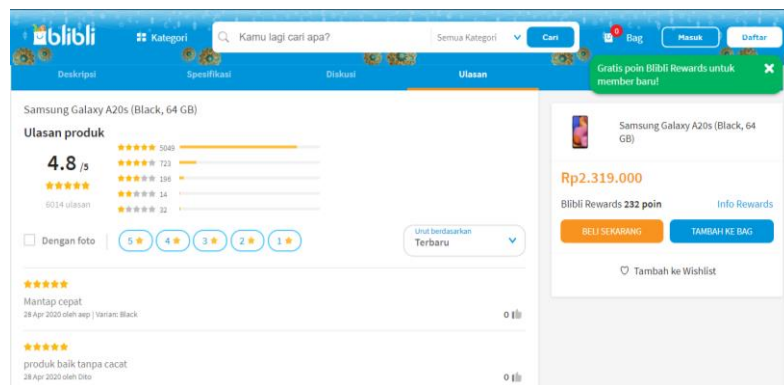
blibli
Kategori
Kamu lagi cari apa?
Semua Kategori
Cari
0 Bag
Masuk
Daftar
Deskripsi
Spesifikasi
Diskusi
Ulasan
Gratis poin Blibli Rewards untuk member baru!
×

Samsung Galaxy A20s (Black, 64 GB)

Ulasan produk

4.8 /5
★★★★★
6014 ulasan

★★★★★ 5049
★★★★ 723
★★★ 186
★★ 14
★ 32

Dengan foto
5★ 4★ 3★ 2★ 1★

Urut berdasarkan
Terbaru

★★★★★
Mantap cepat
28 Apr 2020 oleh aep | Varian: Black
0

★★★★★
produk baik tanpa cacat
28 Apr 2020 oleh Dito
0

Samsung Galaxy A20s (Black, 64 GB)

Rp2.319.000

Blibli Rewards 232 poin
Info Rewards

BELI SEKARANG
TAMBAH KE BAG

Tambah ke Wishlist